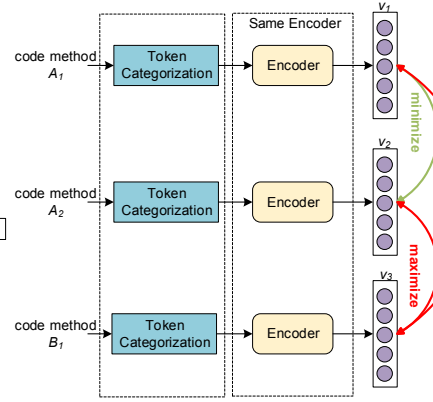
Same Encoder

$v_1$

code method $A_1$

Token Categorization

Encoder

minimize

$v_2$

code method $A_2$

Token Categorization

Encoder

maximize

$v_3$

code method $B_1$

Token Categorization

Encoder